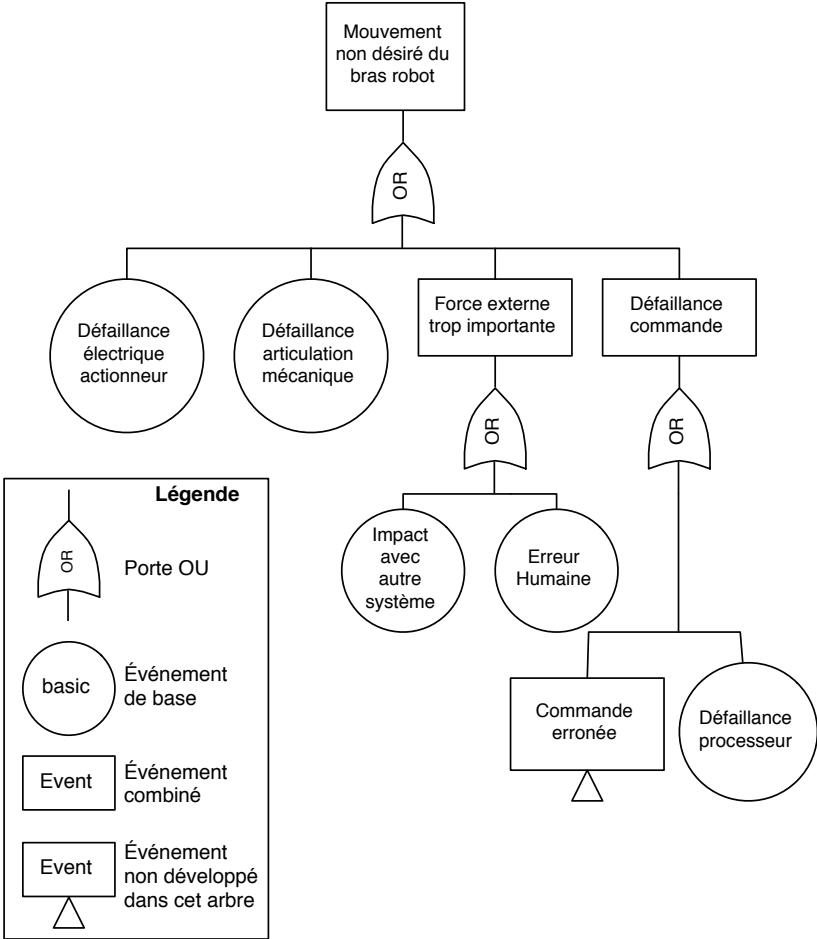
Mouvement non désiré du bras robot

OR

Défaillance électrique actionneur

Défaillance articulation mécanique

Force externe trop importante

Défaillance commande

OR

OR

Impact avec autre système

Erreur Humaine

Commande erronée

Défaillance processeur

Légende

OR

Porte OU

basic

Événement de base

Event

Événement combiné

Event

Événement non développé dans cet arbre